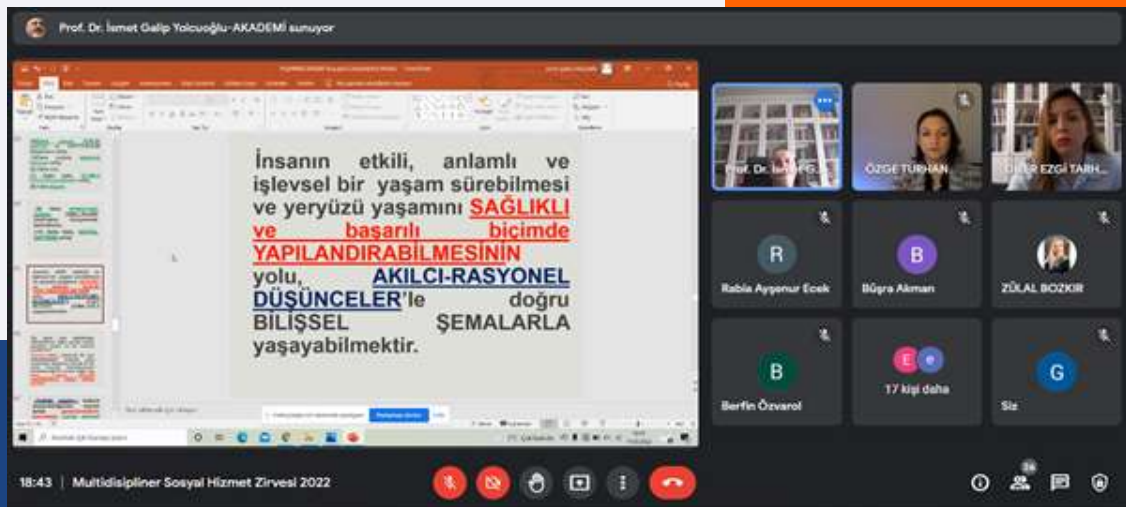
Prof. Dr. İsmet Galip Yolcuoğlu-AKADEMİ sunuyor

İnsanın etkili, anlamlı ve işlevsel bir yaşam sürebilmesi ve yeryüzü yaşamını SAĞLIKLI ve başarılı biçimde YAPILANDIRABİLMESİNİN yolu, AKILCI-RASYONEL DÜŞÜNCELER'le doğru BİLİŞSEL ŞEMALARLA yaşayabilmektir.

Prof. Dr. İsmet G...

ÖZGE TURHAN

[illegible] EZGİ TARH...

R
Rabia Ayşenur Ecek

B
Büşra Akman

ZÜLAL BOZKIR

B
Berfin Özvarol

17 kişi daha

G
Siz

18:43 | Multidisipliner Sosyal Hizmet Zirvesi 2022

26